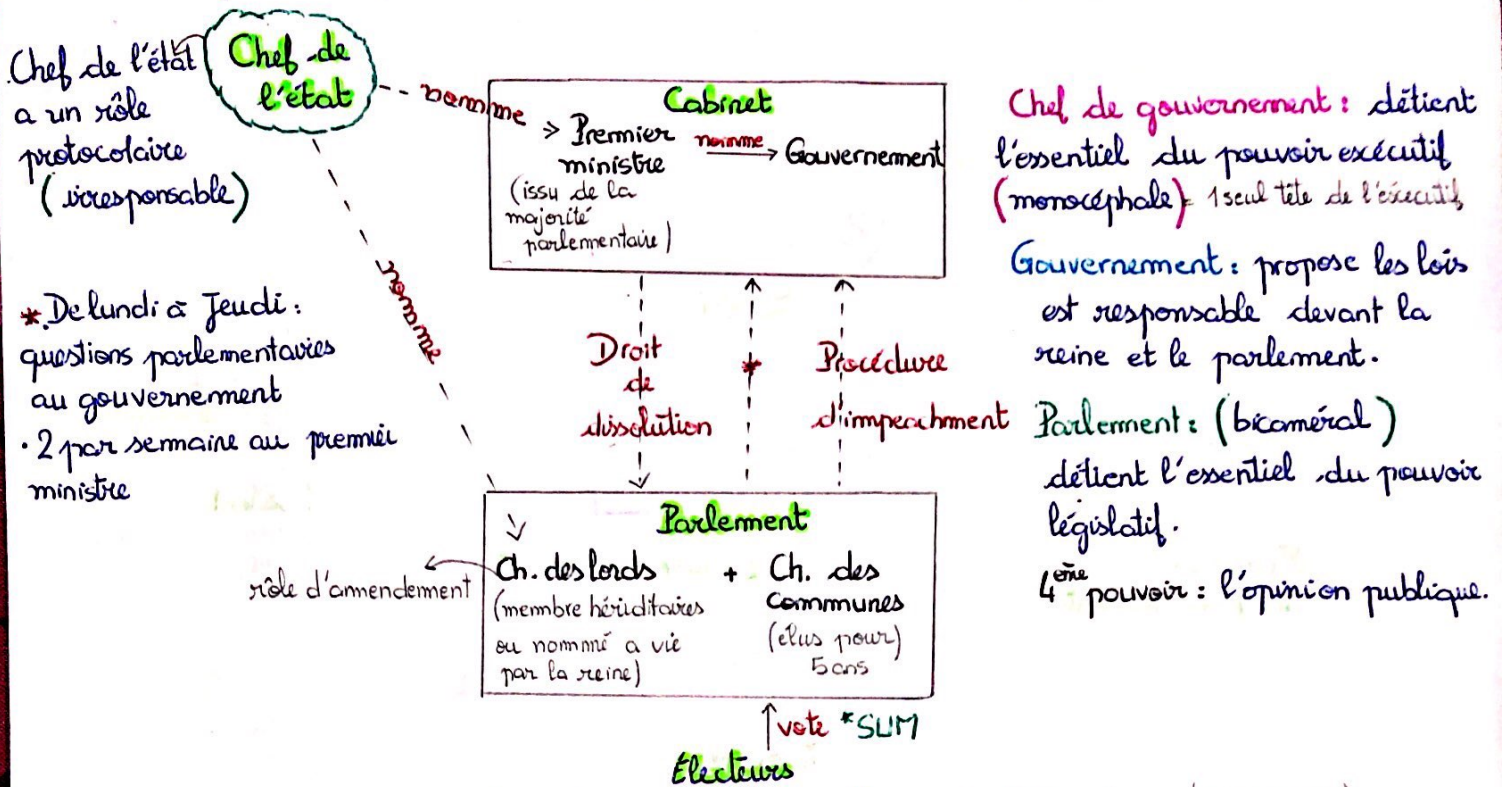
Chef de l'état a un rôle protocolaire (irresponsable)

Chef de l'état

nomme

Cabinet

Premier ministre (issu de la majorité parlementaire)

nomme

Gouvernement

Chef de gouvernement : détient l'essentiel du pouvoir exécutif (monocéphale) = 1 seul tête de l'exécutif

Gouvernement : propose les lois est responsable devant la reine et le parlement.

Parlement : (bicaméral) détient l'essentiel du pouvoir législatif.

4ème pouvoir : l'opinion publique.

nomme

*De lundi à Jeudi : questions parlementaires au gouvernement
· 2 par semaine au premier ministre

Droit de dissolution

*

Procédure d'impeachment

Parlement

rôle d'amendement

Ch. des lords (membre héréditaires ou nommé à vie par la reine)

+

Ch. des Communes (élus pour) 5 ans

vote *SUM

Électeurs